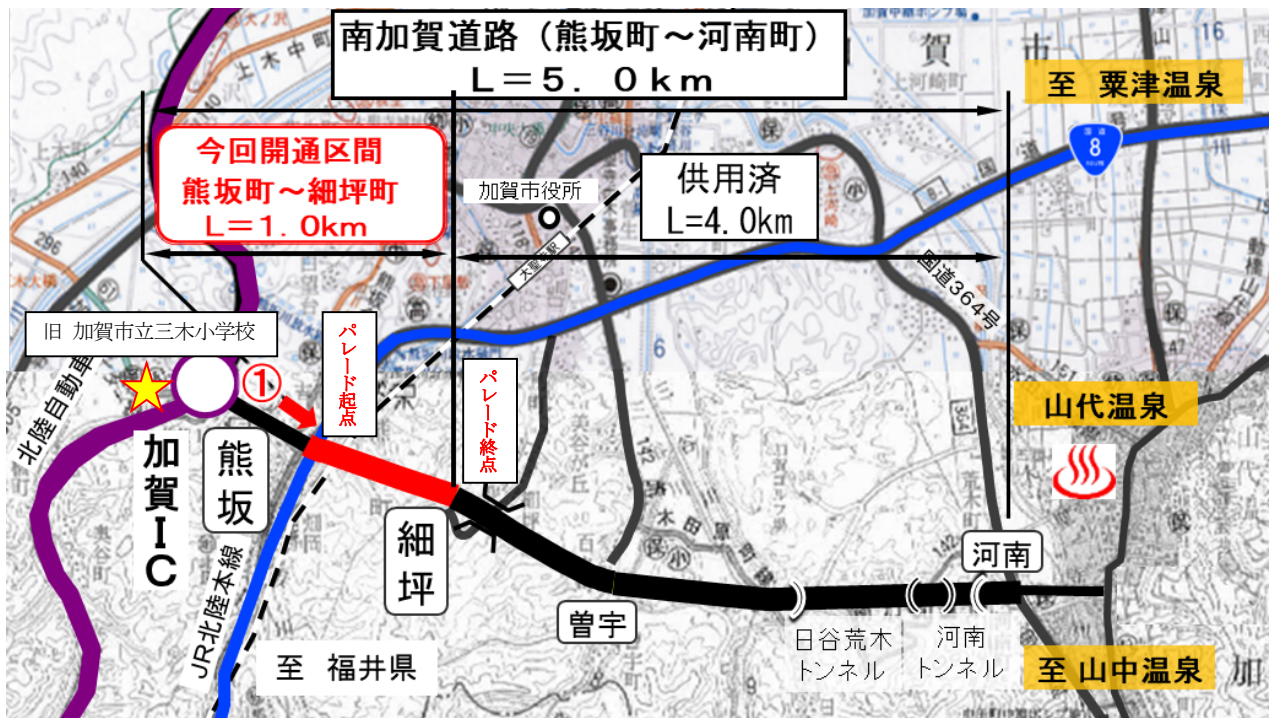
南加賀道路（熊坂町～河南町）
L＝5．0km

至 粟津温泉

今回開通区間
熊坂町～細坪町
L＝1．0km

加賀市役所

供用済
L=4.0km

国道364号

8

旧 加賀市立三木小学校

北陸自動車道

①

パレード起点

パレード終点

山代温泉

♨

加賀IC

熊坂

細坪

JR北陸本線

曽宇

河南

日谷荒木トンネル

河南トンネル

至 福井県

至 山中温泉